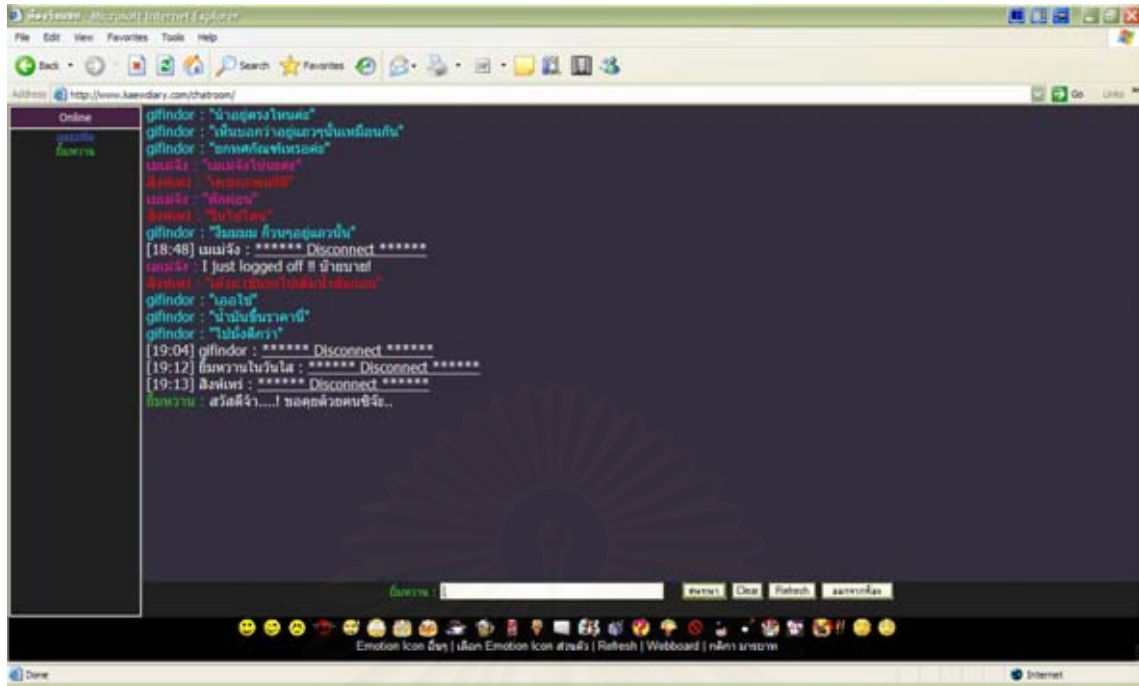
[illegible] - Microsoft Internet Explorer
File Edit View Favorites Tools Help
Back Search Favorites
Address http://www.kaewdiary.com/chatroom/
Go Links

Online
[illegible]
อิ่มหวาน

gifindor : "น้ำอยู่ตรงไหนค่ะ"
gifindor : "เห็นบอกว่าอยู่แถวๆนั้นเหมือนกัน"
gifindor : "ยกทศกัณฑ์เหรอค่ะ"
เมแจ้ง : "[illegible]"
ลิงค์แพร่ : "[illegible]"
เมแจ้ง : "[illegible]"
ลิงค์แพร่ : "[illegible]"
gifindor : "อืมมมม ก็วนๆอยู่แถวนั้น"
[18:48] เมแจ้ง : ****** Disconnect ******
เมแจ้ง : I just logged off !! บ้ายบาย!
ลิงค์แพร่ : "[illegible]"
gifindor : "เออใช่"
gifindor : "น้ำมันขึ้นราคานี่"
gifindor : "ไปนั่งดีกว่า"
[19:04] gifindor : ****** Disconnect ******
[19:12] อิ่มหวานในวันใส : ****** Disconnect ******
[19:13] ลิงค์แพร่ : ****** Disconnect ******
อิ่มหวาน : สวัสดีจ้า.....! ขอคุยด้วยคนซิจ๊ะ..

อิ่มหวาน : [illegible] Clear Refresh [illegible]

Emotion Icon อื่นๆ | เลือก Emotion Icon ส่วนตัว | Refresh | Webboard | กติกา มารยาท

Done
Internet